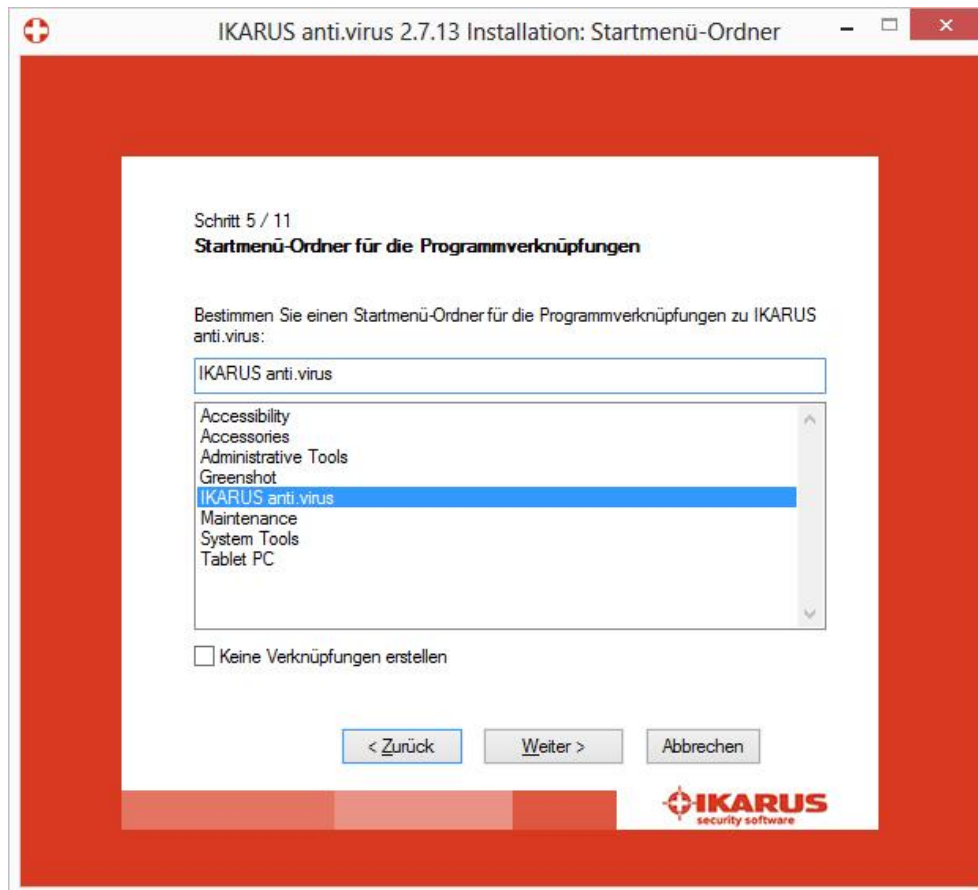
IKARUS anti.virus 2.7.13 Installation: Startmenü-Ordner

Schritt 5 / 11
Startmenü-Ordner für die Programmverknüpfungen

Bestimmen Sie einen Startmenü-Ordner für die Programmverknüpfungen zu IKARUS anti.virus:

IKARUS anti.virus

Accessibility
Accessories
Administrative Tools
Greenshot
IKARUS anti.virus
Maintenance
System Tools
Tablet PC

Keine Verknüpfungen erstellen

< Zurück
Weiter >
Abbrechen

IKARUS
security software